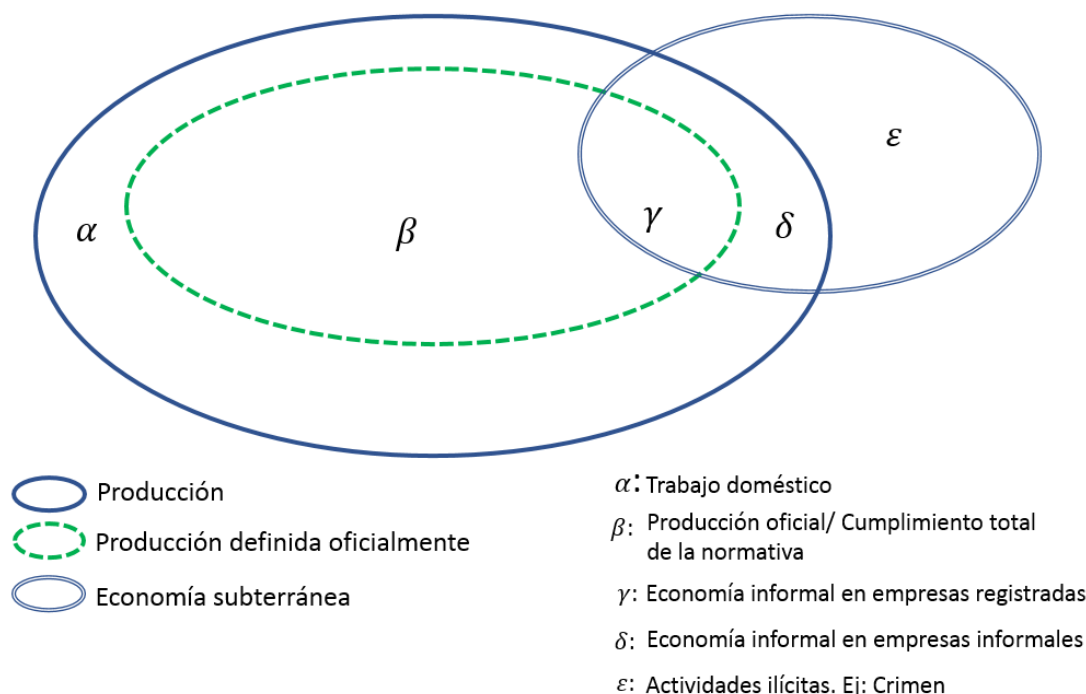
$\varepsilon$

$\alpha$

$\beta$

$\gamma$

$\delta$

Producción

Producción definida oficialmente

Economía subterránea

$\alpha$: Trabajo doméstico

$\beta$: Producción oficial/ Cumplimiento total de la normativa

$\gamma$: Economía informal en empresas registradas

$\delta$: Economía informal en empresas informales

$\varepsilon$: Actividades ilícitas. Ej: Crimen